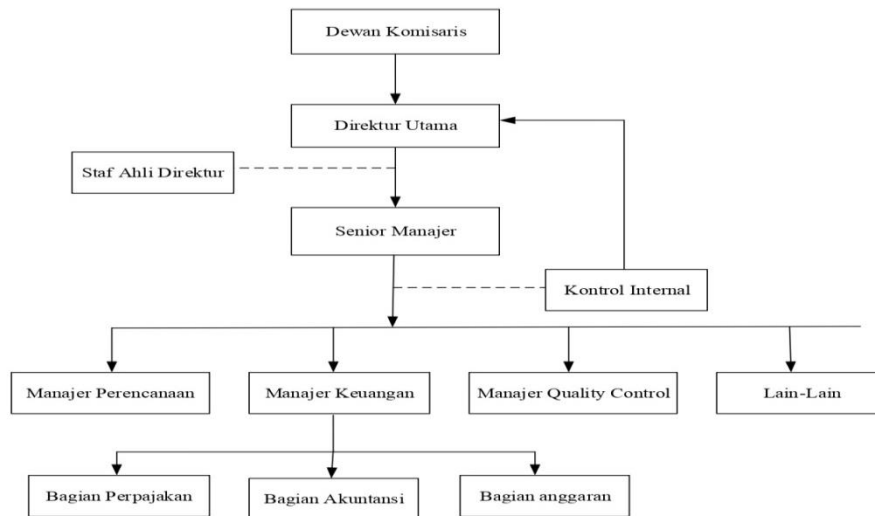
Dewan Komisaris

Direktur Utama

Staf Ahli Direktur

Senior Manajer

Kontrol Internal

Manajer Perencanaan

Manajer Keuangan

Manajer Quality Control

Lain-Lain

Bagian Perpajakan

Bagian Akuntansi

Bagian anggaran